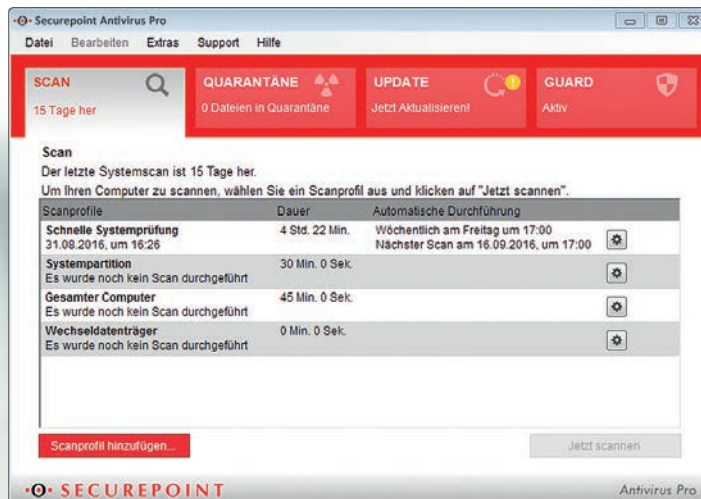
Securepoint Antivirus Pro

Datei Bearbeiten Extras Support Hilfe

SCAN
15 Tage her

QUARANTÄNE
0 Dateien in Quarantäne

UPDATE
Jetzt Aktualisieren!

GUARD
Aktiv

Scan
Der letzte Systemscan ist 15 Tage her.
Um Ihren Computer zu scannen, wählen Sie ein Scanprofil aus und klicken auf "Jetzt scannen".

| Scanprofile | Dauer | Automatische Durchführung |
|---|---|---|
| Schnelle Systemprüfung 31.08.2016, um 16:26 | 4 Std. 22 Min. | Wöchentlich am Freitag um 17:00 Nächster Scan am 16.09.2016, um 17:00 |
| Systempartition Es wurde noch kein Scan durchgeführt | 30 Min. 0 Sek. | |
| Gesamter Computer Es wurde noch kein Scan durchgeführt | 45 Min. 0 Sek. | |
| Wechseldatenträger Es wurde noch kein Scan durchgeführt | 0 Min. 0 Sek. | |

Scanprofil hinzufügen...

Jetzt scannen

SECUREPOINT

Antivirus Pro